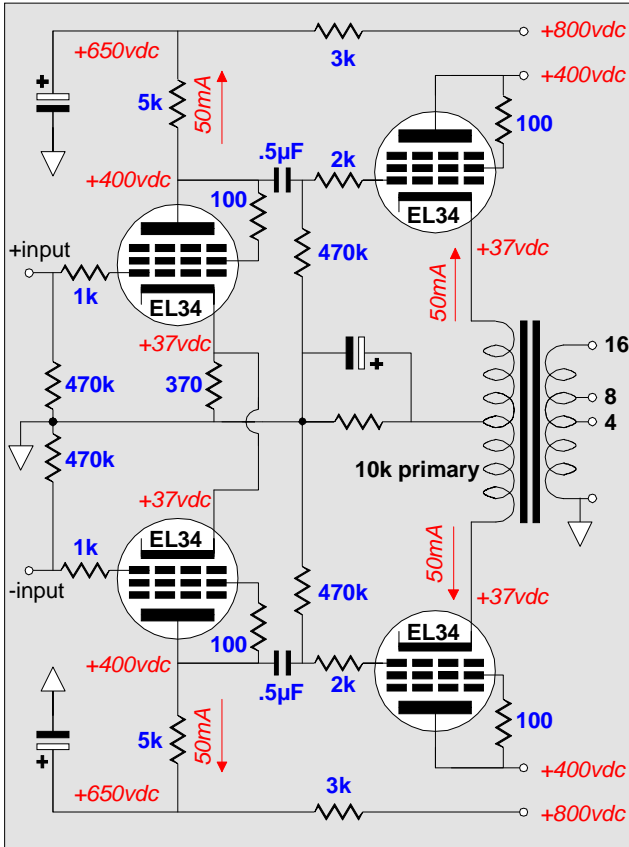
+800vdc
+650vdc
3k
+400vdc
5k
50mA
100
.5µF
2k
+400vdc
EL34
100
+37vdc
+input
470k
1k
EL34
50mA
+37vdc
470k
370
16
8
4
470k
10k primary
+37vdc
EL34
1k
50mA
-input
470k
+37vdc
100
EL34
+400vdc
.5µF
2k
100
5k
50mA
+400vdc
+650vdc
3k
+800vdc